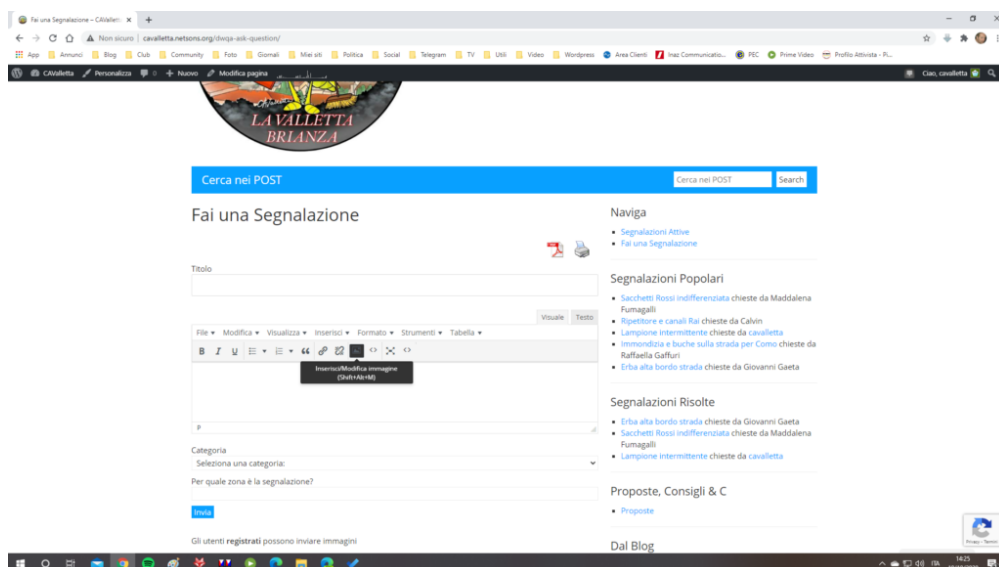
Fai una Segnalazione – CAValletta ×  +

Non sicuro | cavalletta.netsons.org/dwqa-ask-question/

App  Annunci  Blog  Club  Community  Foto  Giornali  Miei siti  Politica  Social  Telegram  TV  Utili  Video  Wordpress  Area Clienti  Inaz Communicatio...  PEC  Prime Video  Profilo Attivista - Pi...

CAValletta  Personalizza  0  Nuovo  Modifica pagina  Ciao, cavalletta

LA VALLETTA BRIANZA

Cerca nei POST  Cerca nei POST  Search

Fai una Segnalazione

Titolo

Visuale  Testo

File ▾  Modifica ▾  Visualizza ▾  Inserisci ▾  Formato ▾  Strumenti ▾  Tabella ▾

B  I  U  66

Inserisci/Modifica immagine (Shift+Alt+M)

P

Categoria
Seleziona una categoria:

Per quale zona è la segnalazione?

Invia

Gli utenti registrati possono inviare immagini

Naviga
- Segnalazioni Attive
- Fai una Segnalazione

Segnalazioni Popolari
- Sacchetti Rossi indifferenziata chieste da Maddalena Fumagalli
- Ripetitore e canali Rai chieste da Calvin
- Lampione intermittente chieste da cavalletta
- Immondizia e buche sulla strada per Como chieste da Raffaella Gaffuri
- Erba alta bordo strada chieste da Giovanni Gaeta

Segnalazioni Risolte
- Erba alta bordo strada chieste da Giovanni Gaeta
- Sacchetti Rossi indifferenziata chieste da Maddalena Fumagalli
- Lampione intermittente chieste da cavalletta

Proposte, Consigli & C
- Proposte

Dal Blog

Privacy - Termini

14:25